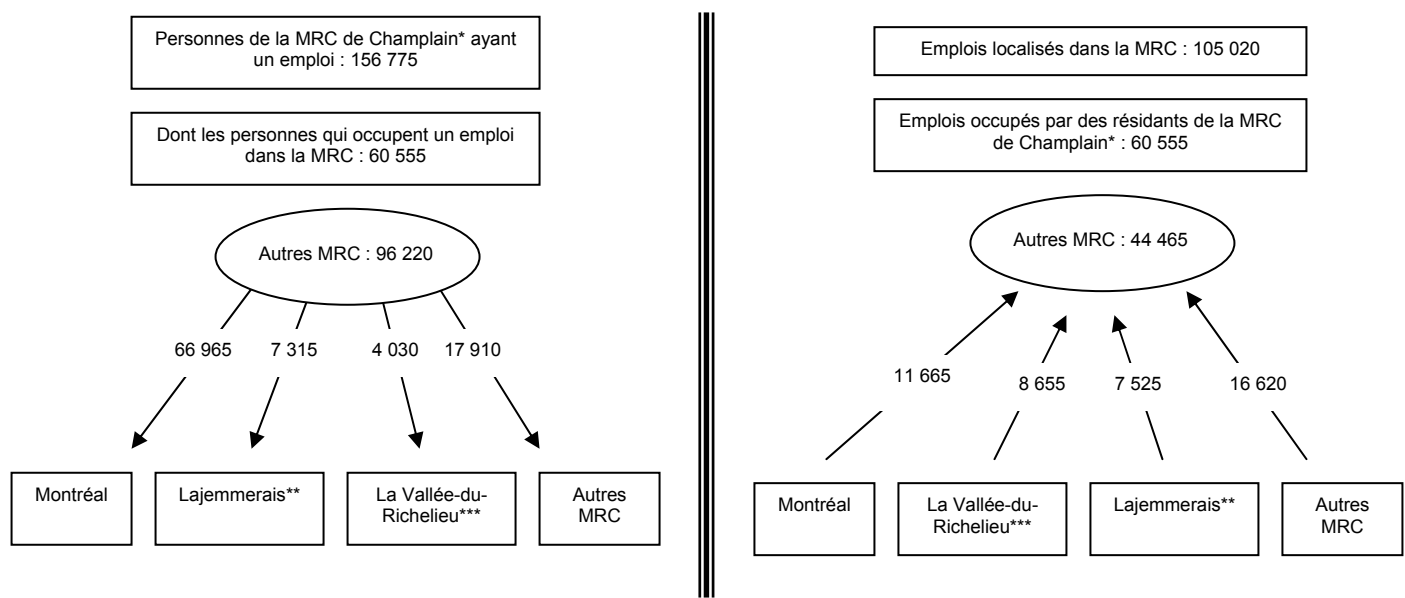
Personnes de la MRC de Champlain* ayant un emploi : 156 775

Dont les personnes qui occupent un emploi dans la MRC : 60 555

Autres MRC : 96 220

66 965

7 315

4 030

17 910

Montréal

Lajemmerais**

La Vallée-du-Richelieu***

Autres MRC

Emplois localisés dans la MRC : 105 020

Emplois occupés par des résidants de la MRC de Champlain* : 60 555

Autres MRC : 44 465

11 665

8 655

7 525

16 620

Montréal

La Vallée-du-Richelieu***

Lajemmerais**

Autres MRC